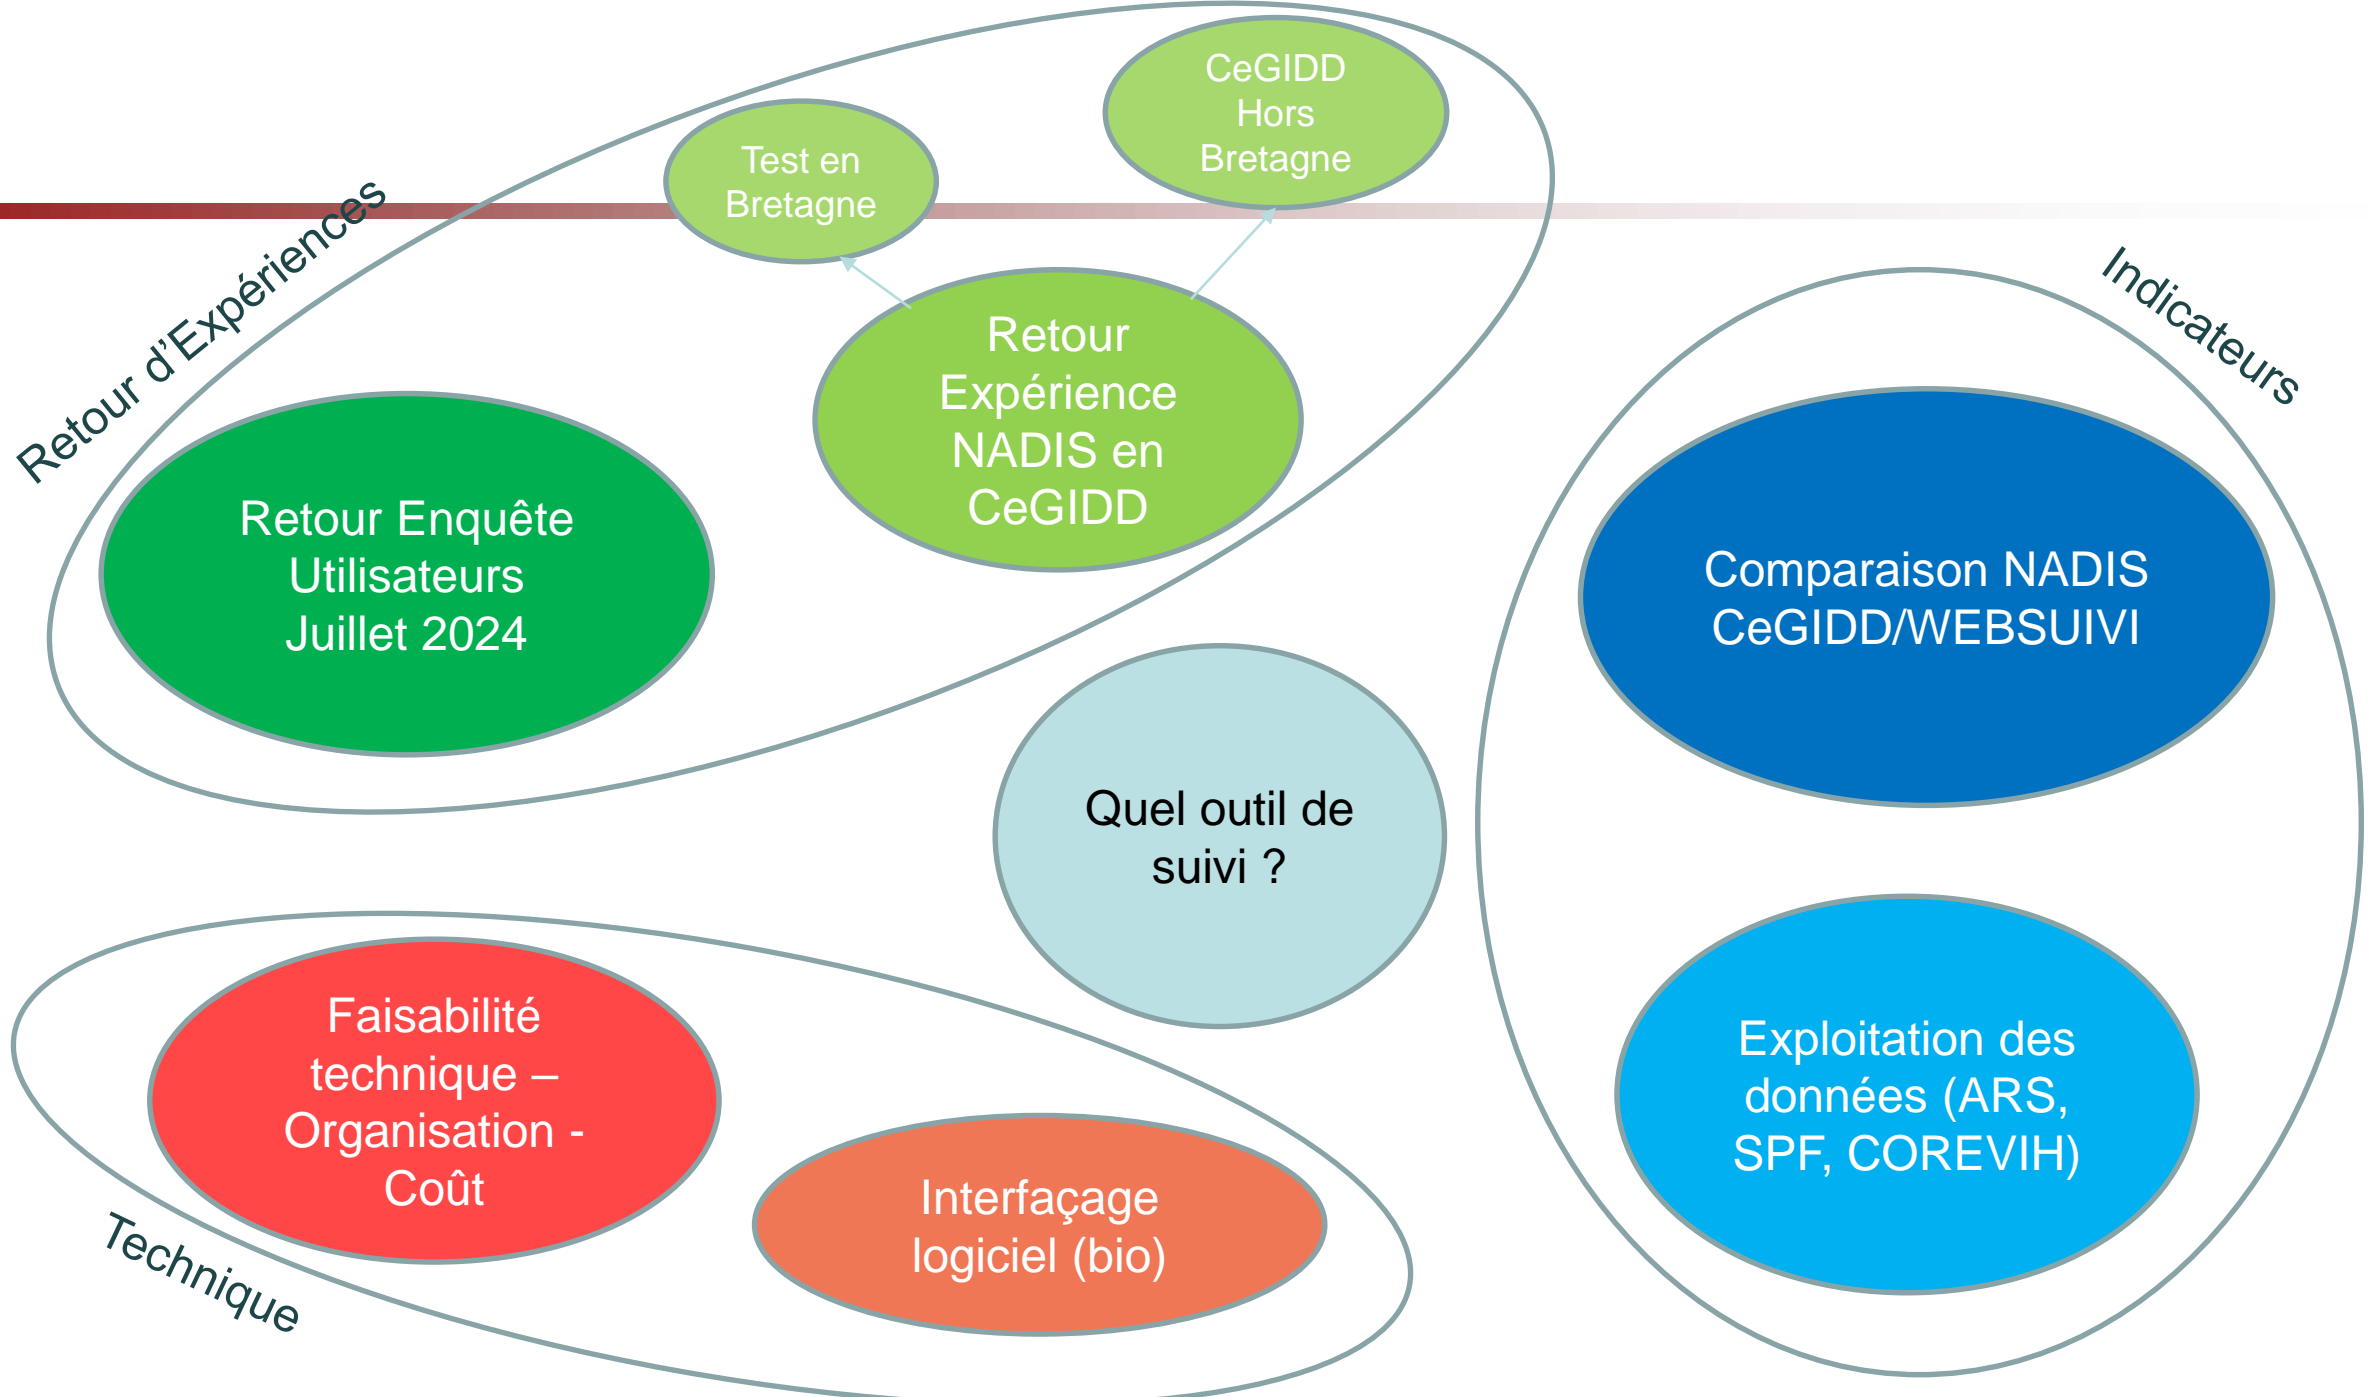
Retour d'Expériences

Test en Bretagne

CeGIDD Hors Bretagne

Retour Expérience NADIS en CeGIDD

Retour Enquête Utilisateurs Juillet 2024

Indicateurs

Comparaison NADIS CeGIDD/WEBSUIVI

Quel outil de suivi ?

Exploitation des données (ARS, SPF, COREVIH)

Faisabilité technique – Organisation - Coût

Interfaçage logiciel (bio)

Technique